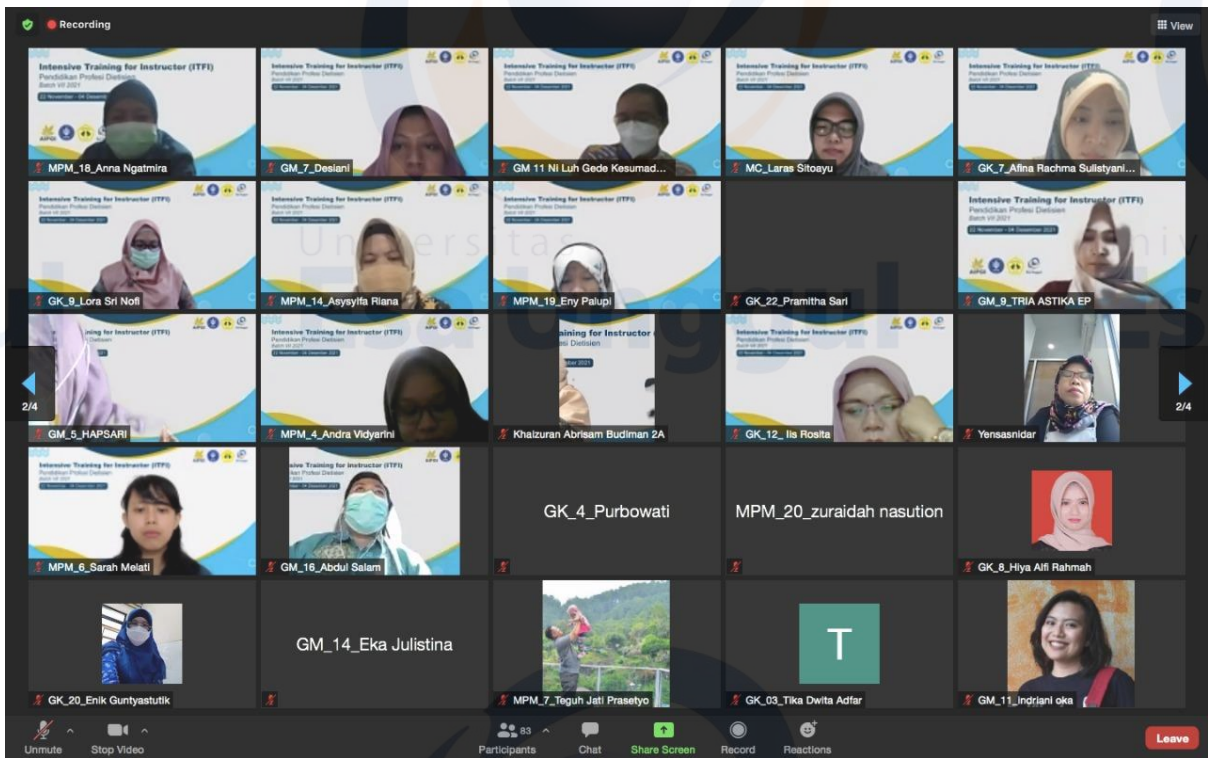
Recording

View

Intensive Training for Instructor (ITFI)
Pendidikan Profesi Dosen
Batch VII 2021
22 November - 04 Desember 2021

MPM_18_Anna Ngatmira
GM_7_Desiani
GM 11 Ni Luh Gede Kesumad...
MC_Laras Sitoayu
GK_7_Afina Rachma Sulistyani...
GK_9_Lora Sri Nofi
MPM_14_Asysyifa Riana
MPM_19_Eny Palupi
GK_22_Pramitha Sari
GM_9_TRIA ASTIKA EP
2/4
GM_5_HAPSARI
MPM_4_Andra Vidyarini
Khaizuran Abrisam Budiman 2A
GK_12_ Iis Rosita
Yensasnidar
2/4
MPM_6_Sarah Melati
GM_16_Abdul Salam
GK_4_Purbowati
MPM_20_zuraidah nasution
GK_8_Hiya Alfi Rahmah
GK_20_Enik Guntyastutik
GM_14_Eka Julistina
MPM_7_Teguh Jati Prasetyo
T
GK_03_Tika Dwita Adfar
GM_11_Indriani oka

Universitas Esa Unggul

Unmute
Stop Video
83
Participants
Chat
Share Screen
Record
Reactions
Leave